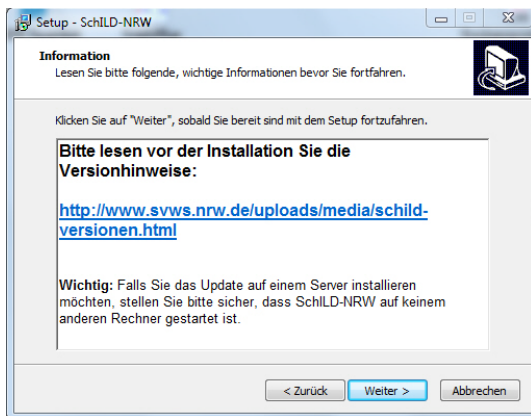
Setup - SchILD-NRW

Information
Lesen Sie bitte folgende, wichtige Informationen bevor Sie fortfahren.

Klicken Sie auf "Weiter", sobald Sie bereit sind mit dem Setup fortzufahren.

Bitte lesen vor der Installation Sie die Versionhinweise:

http://www.svws.nrw.de/uploads/media/schild-versionen.html

Wichtig: Falls Sie das Update auf einem Server installieren möchten, stellen Sie bitte sicher, dass SchILD-NRW auf keinem anderen Rechner gestartet ist.

< Zurück
Weiter >
Abbrechen